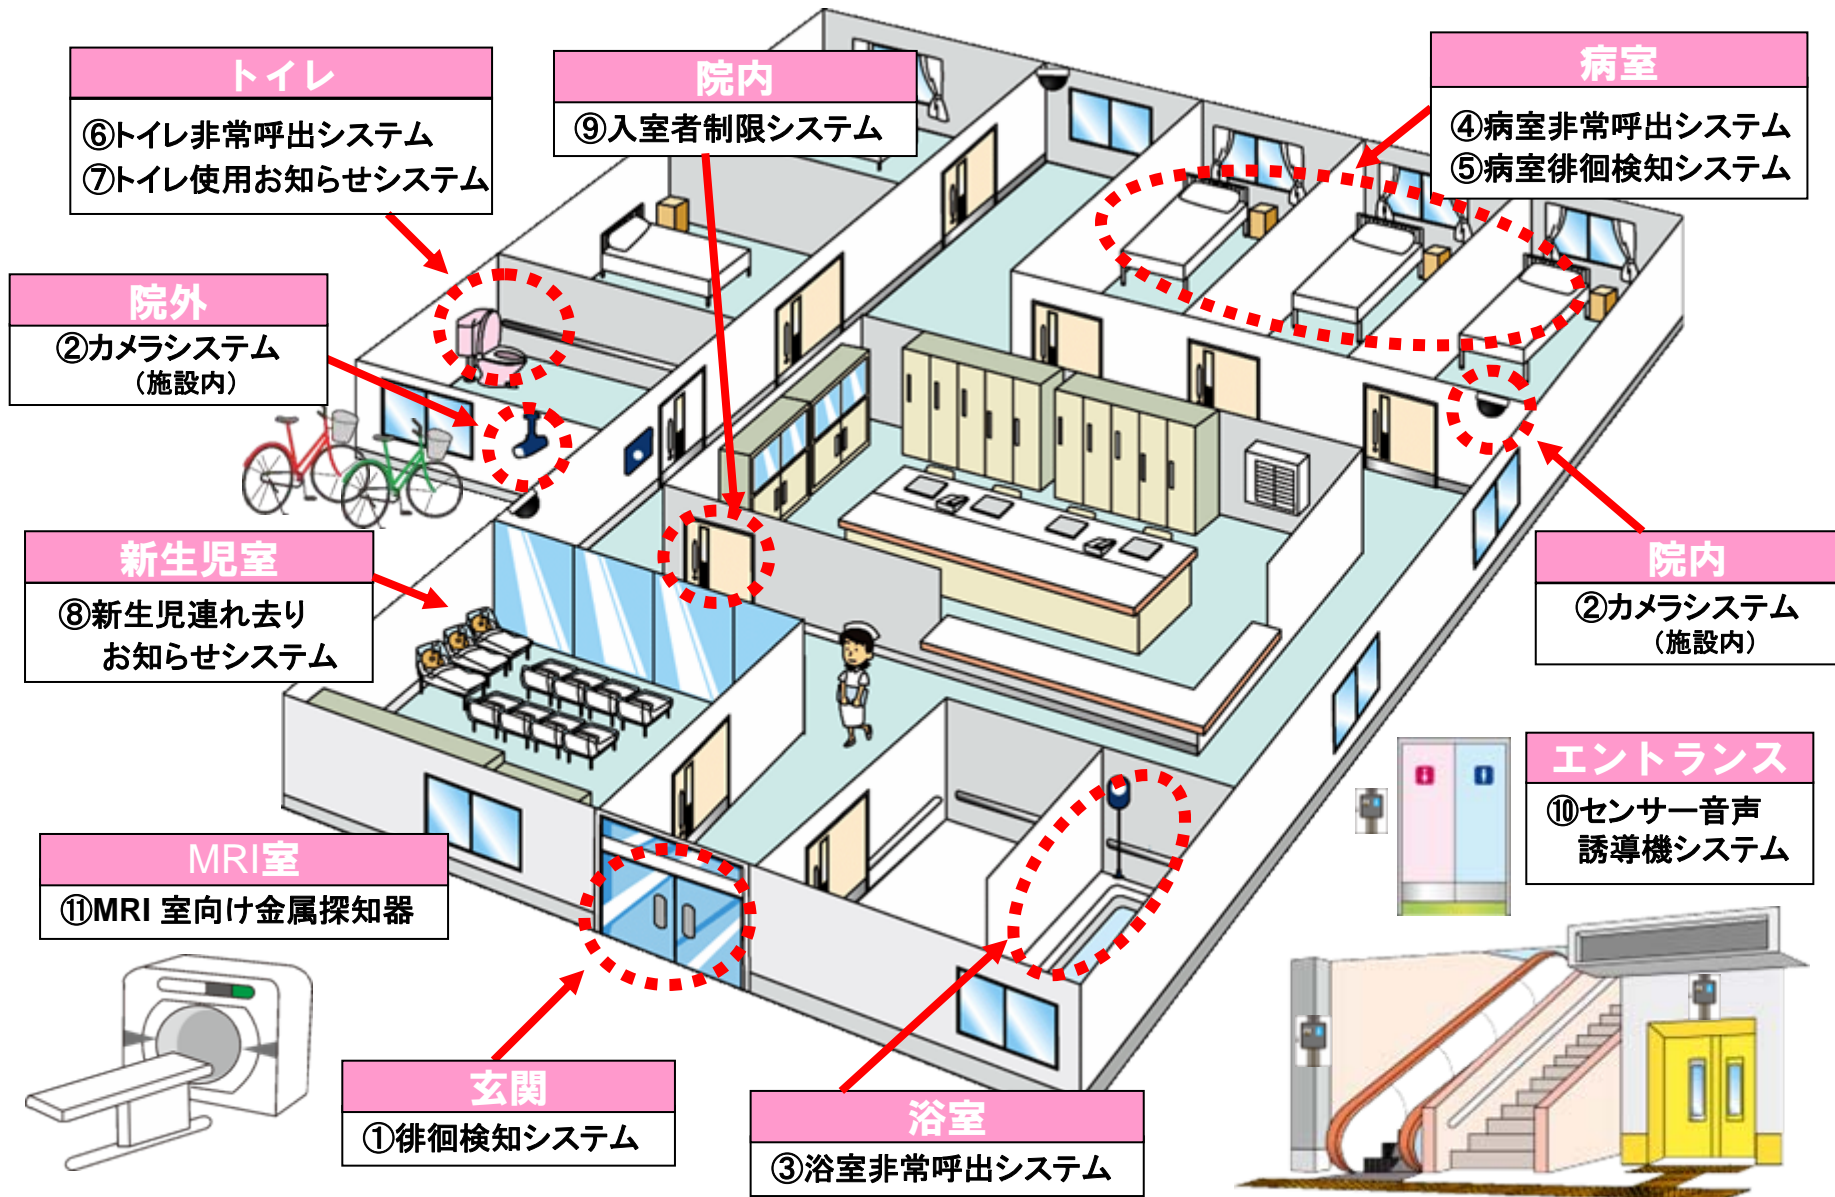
トイレ
⑥トイレ非常呼出システム
⑦トイレ使用お知らせシステム

院内
⑨入室者制限システム

病室
④病室非常呼出システム
⑤病室徘徊検知システム

院外
②カメラシステム
（施設内）

新生児室
⑧新生児連れ去り
お知らせシステム

院内
②カメラシステム
（施設内）

エントランス
⑩センサー音声
誘導機システム

MRI室
⑪MRI 室向け金属探知器

玄関
①徘徊検知システム

浴室
③浴室非常呼出システム